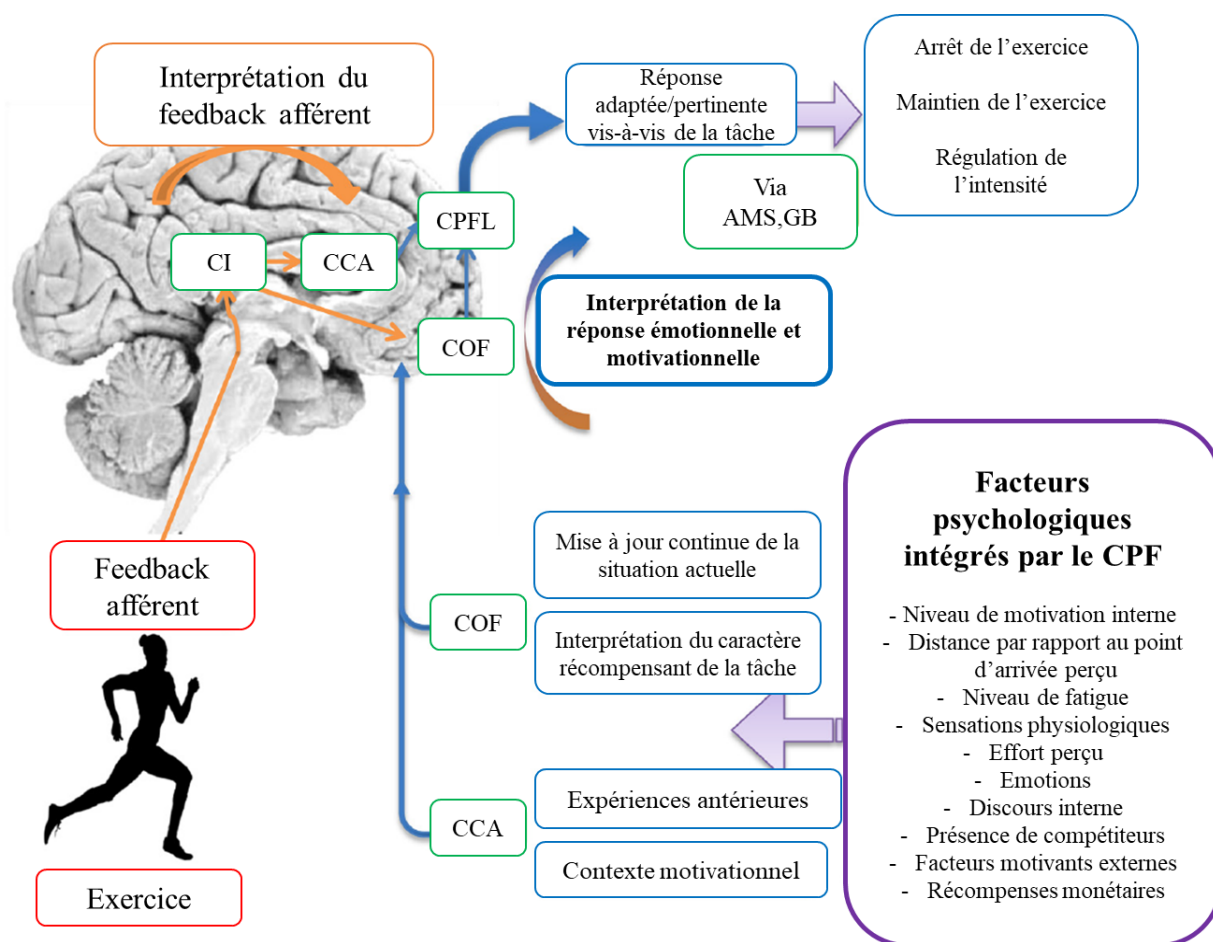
Interprétation du feedback afférent

CI

CCA

CPFL

COF

Réponse adaptée/pertinente vis-à-vis de la tâche

Via AMS,GB

Arrêt de l'exercice

Maintien de l'exercice

Régulation de l'intensité

Interprétation de la réponse émotionnelle et motivationnelle

Feedback afférent

Exercice

COF

Mise à jour continue de la situation actuelle

Interprétation du caractère récompensant de la tâche

CCA

Expériences antérieures

Contexte motivationnel

Facteurs psychologiques intégrés par le CPF

- Niveau de motivation interne
- Distance par rapport au point d'arrivée perçu
- Niveau de fatigue
- Sensations physiologiques
- Effort perçu
- Emotions
- Discours interne
- Présence de compétiteurs
- Facteurs motivants externes
- Récompenses monétaires